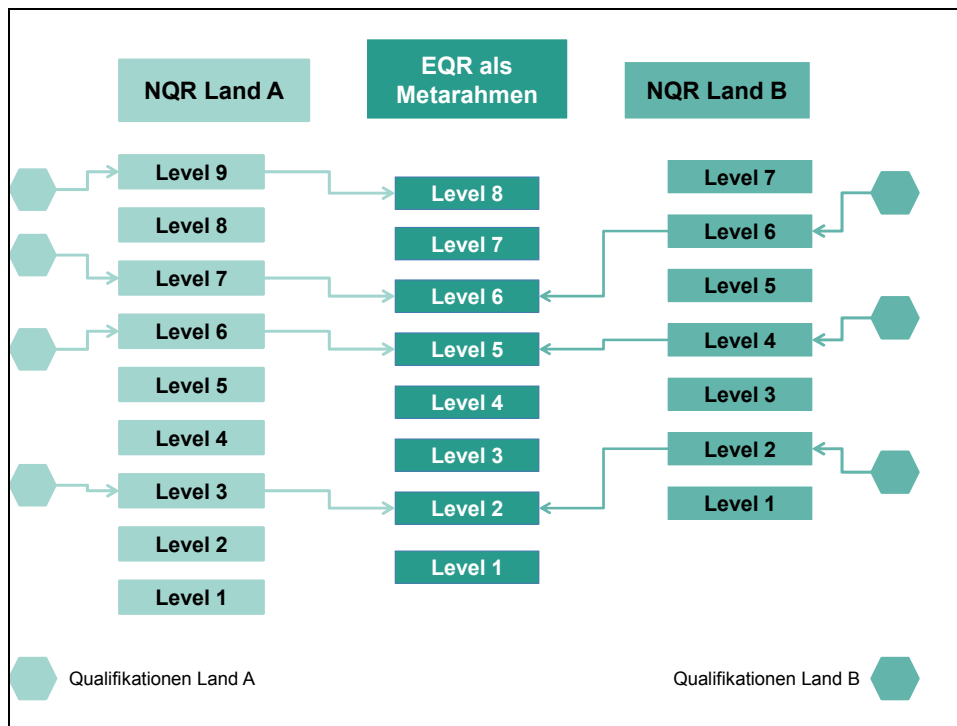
NQR Land A

EQR als Metarahmen

NQR Land B

Level 9
Level 8
Level 7
Level 6
Level 5
Level 4
Level 3
Level 2
Level 1

Level 8
Level 7
Level 6
Level 5
Level 4
Level 3
Level 2
Level 1

Level 7
Level 6
Level 5
Level 4
Level 3
Level 2
Level 1

Qualifikationen Land A

Qualifikationen Land B